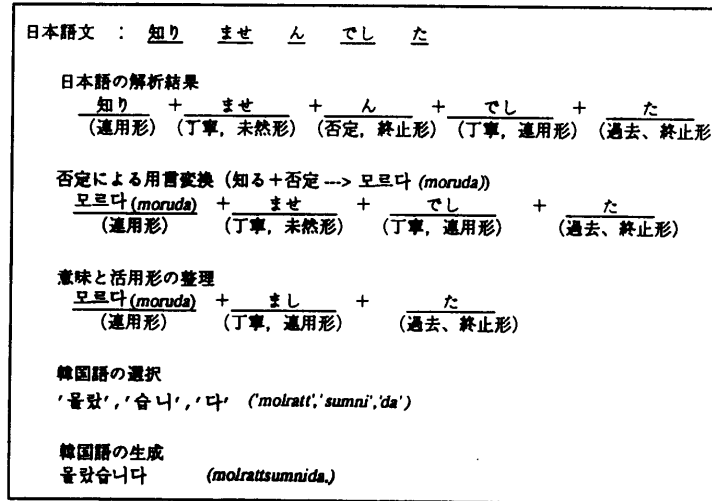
日本語文 : 知り ませ ん でし た

日本語の解析結果
知り (連用形) + ませ (丁寧, 未然形) + ん (否定, 終止形) + でし (丁寧, 連用形) + た (過去、終止形

否定による用言変換 (知る+否定 ---> 모르다 (moruda))
모르다 (moruda) (連用形) + ませ (丁寧, 未然形) + でし (丁寧, 連用形) + た (過去、終止形)

意味と活用形の整理
모르다 (moruda) (連用形) + まし (丁寧, 連用形) + た (過去、終止形)

韓国語の選択
'몰랐', '습니', '다' ('molratt', 'sumni', 'da')

韓国語の生成
몰랐습니다 (molrattsumnida.)